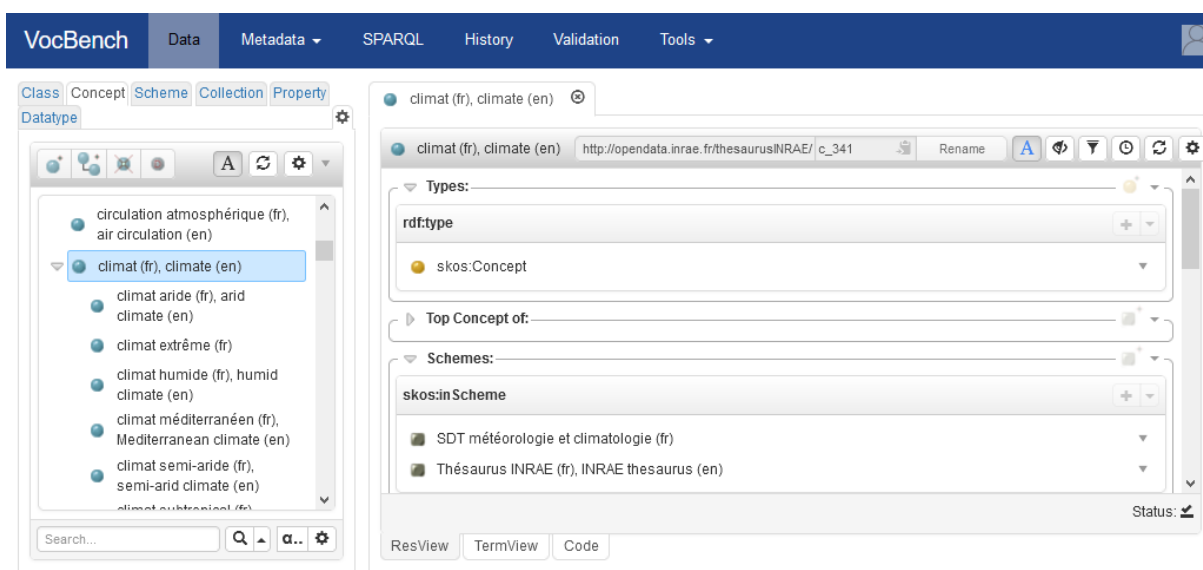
VocBench Data Metadata SPARQL History Validation Tools

Class Concept Scheme Collection Property Datatype

A

circulation atmosphérique (fr), air circulation (en)
climat (fr), climate (en)
climat aride (fr), arid climate (en)
climat extrême (fr)
climat humide (fr), humid climate (en)
climat méditerranéen (fr), Mediterranean climate (en)
climat semi-aride (fr), semi-arid climate (en)
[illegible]

Search...

climat (fr), climate (en)

climat (fr), climate (en) http://opendata.inrae.fr/thesaurusINRAE/ c_341 Rename A

Types:
rdf:type
skos:Concept

Top Concept of:

Schemes:
skos:inScheme
SDT météorologie et climatologie (fr)
Thésaurus INRAE (fr), INRAE thesaurus (en)

Status:

ResView TermView Code